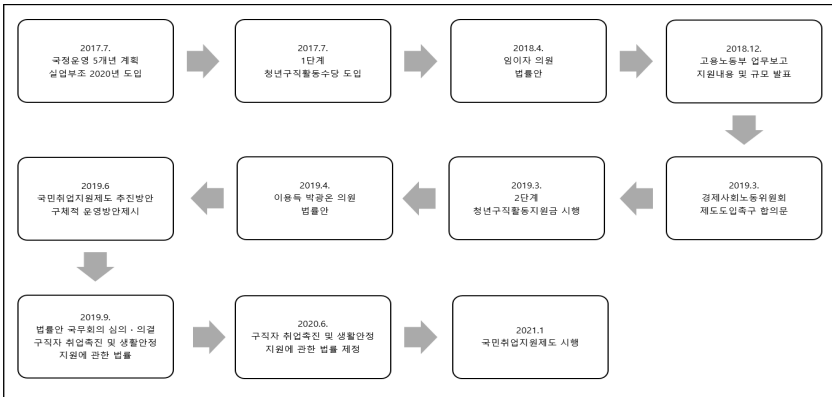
2017.7.
국정운영 5개년 계획
실업부조 2020년 도입

2017.7.
1단계
청년구직활동수당 도입

2018.4.
임이자 의원
법률안

2018.12.
고용노동부 업무보고
지원내용 및 규모 발표

2019.3.
경제사회노동위원회
제도도입촉구 합의문

2019.3.
2단계
청년구직활동지원금 시행

2019.4.
이용득 박광온 의원
법률안

2019.6
국민취업지원제도 추진방안
구체적 운영방안제시

2019.9.
법률안 국무회의 심의・의결
구직자 취업촉진 및 생활안정
지원에 관한 법률

2020.6.
구직자 취업촉진 및 생활안정
지원에 관한 법률 제정

2021.1
국민취업지원제도 시행